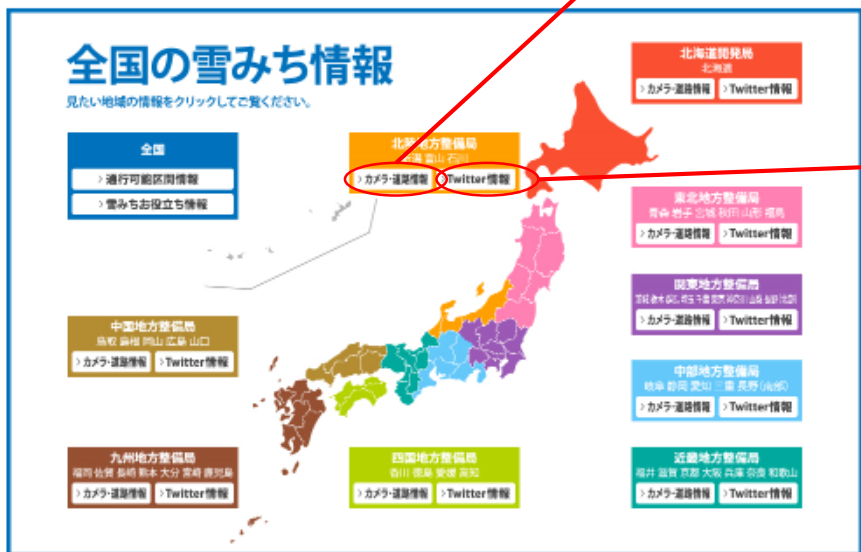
全国の雪みち情報
見たい地域の情報をクリックしてご覧ください。

全国
> 通行可能区間情報
> 雪みちお役立ち情報

北陸地方整備局
新潟 富山 石川
> カメラ・道路情報
> Twitter情報

北海道開発局
北海道
> カメラ・道路情報
> Twitter情報

東北地方整備局
青森 岩手 宮城 秋田 山形 福島
> カメラ・道路情報
> Twitter情報

関東地方整備局
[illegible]
> カメラ・道路情報
> Twitter情報

中部地方整備局
岐阜 静岡 愛知 三重 長野(南部)
> カメラ・道路情報
> Twitter情報

近畿地方整備局
福井 滋賀 京都 大阪 兵庫 奈良 和歌山
> カメラ・道路情報
> Twitter情報

中国地方整備局
鳥取 島根 岡山 広島 山口
> カメラ・道路情報
> Twitter情報

九州地方整備局
福岡 佐賀 長崎 熊本 大分 宮崎 鹿児島
> カメラ・道路情報
> Twitter情報

四国地方整備局
香川 徳島 愛媛 高知
> カメラ・道路情報
> Twitter情報